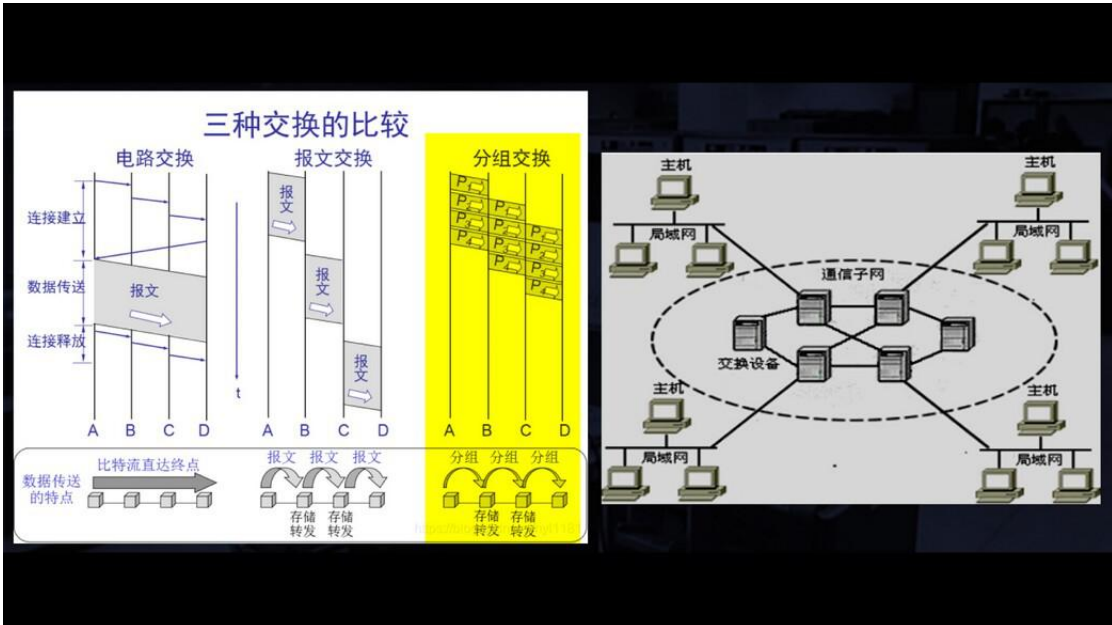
三种交换的比较

电路交换

报文交换

分组交换

连接建立

数据传送

连接释放

报文

报文

报文

报文

t

$P_1$ $P_2$ $P_3$ $P_4$

$P_1$ $P_2$ $P_3$ $P_4$

$P_1$ $P_2$ $P_3$ $P_4$

A B C D

A B C D

A B C D

数据传送的特点

比特流直达终点

报文 报文 报文

存储转发 存储转发

分组 分组 分组

存储转发 存储转发

主机

局域网

主机

局域网

通信子网

交换设备

主机

局域网

主机

局域网